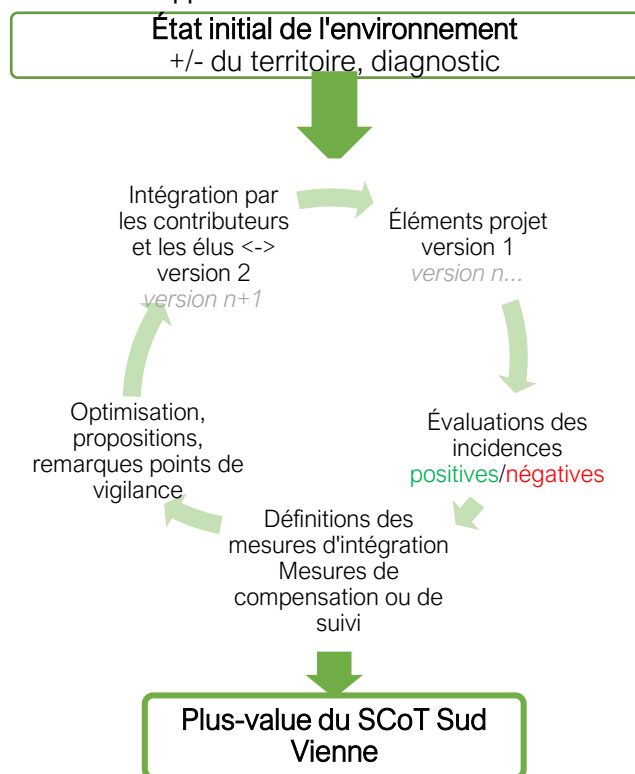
État initial de l'environnement
+/- du territoire, diagnostic

Éléments projet
version 1
version n...

Évaluations des incidences
positives/négatives

Définitions des mesures d'intégration
Mesures de compensation ou de suivi

Optimisation, propositions, remarques points de vigilance

Intégration par les contributeurs et les élus <-> version 2
version n+1

Plus-value du SCoT Sud Vienne